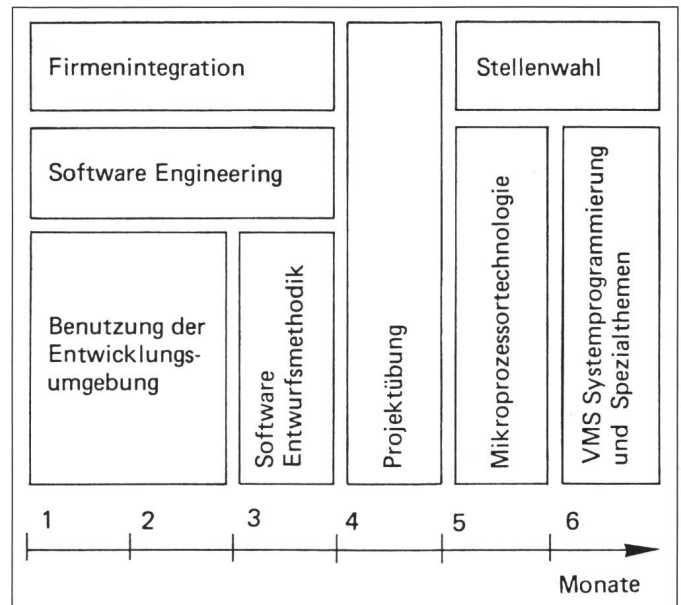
Firmenintegration

Software Engineering

Benutzung der Entwicklungsumgebung

Software Entwurfsmethodik

Projektübung

Stellenwahl

Mikroprozessortechnologie

VMS Systemprogrammierung und Spezialthemen

1 2 3 4 5 6

Monate